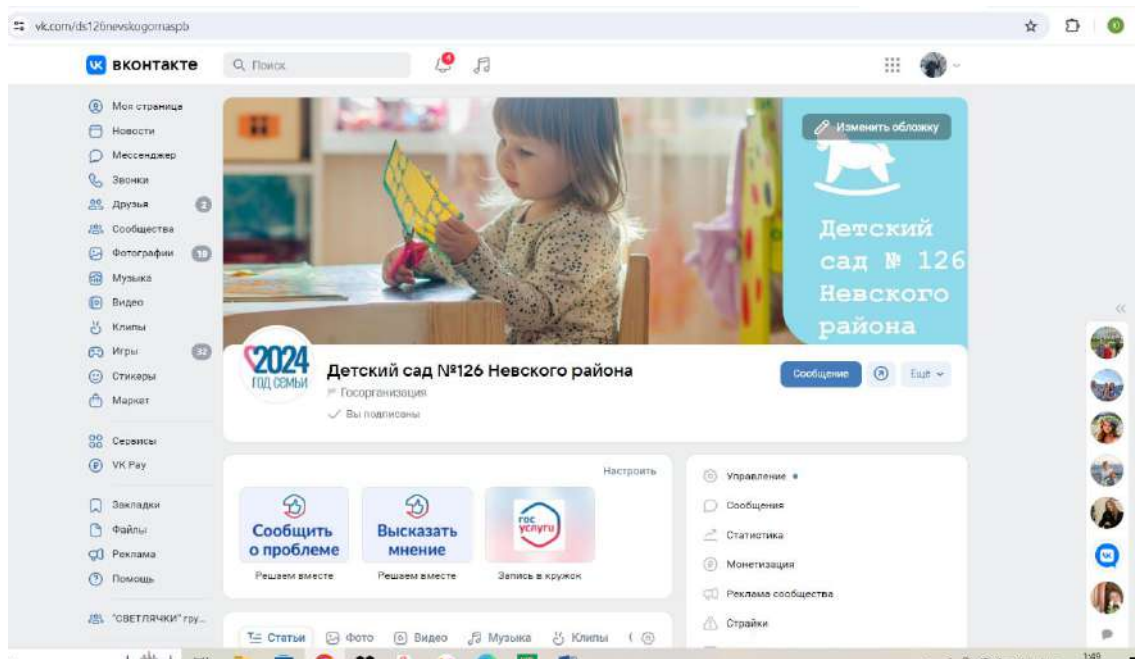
vk.com/ds126nevskogospb

вконтакте

Поиск

Моя страница
Новости
Мессенджер
Звонки
Друзья
Сообщества
Фотографии
Музыка
Видео
Клипы
Игры 32
Стикеры
Маркет

Сервисы
VK Pay

Закладки
Файлы
Реклама
Помощь

"СВЕТЛЯЧКИ" гру...

Изменить обложку

Детский сад № 126 Невского района

2024 ГОД СЕМЬИ

Детский сад №126 Невского района

Госорганизация

Вы подписаны

Сообщение

Ещё

Настроить

Сообщить о проблеме
Решаем вместе

Высказать мнение
Решаем вместе

гос услуги
Запись в кружок

Управление
Сообщения
Статистика
Монетизация
Реклама сообщества
Стройки

Статьи
Фото
Видео
Музыка
Клипы